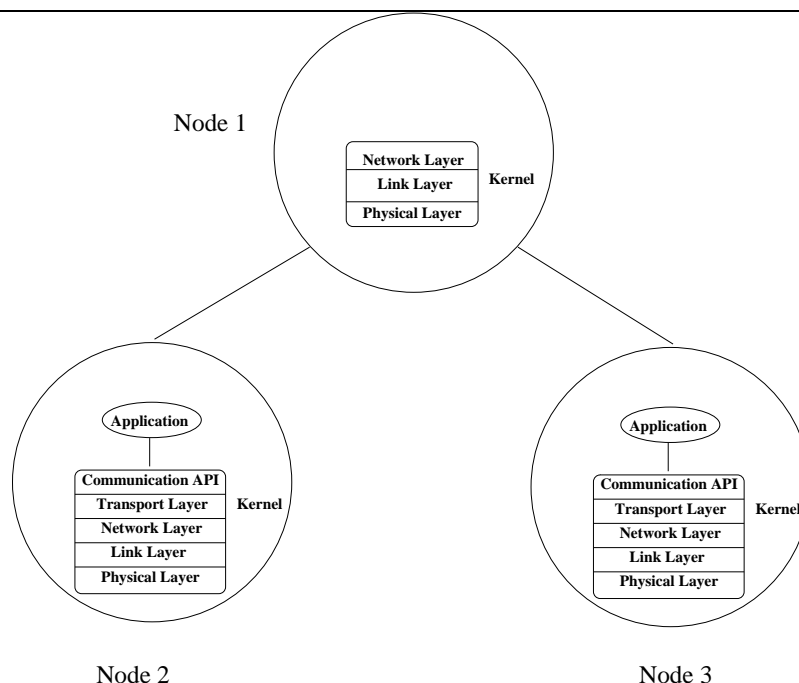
Node 1

Network Layer
Link Layer
Physical Layer

Kernel

Application

Communication API
Transport Layer
Network Layer
Link Layer
Physical Layer

Kernel

Application

Communication API
Transport Layer
Network Layer
Link Layer
Physical Layer

Kernel

Node 2

Node 3